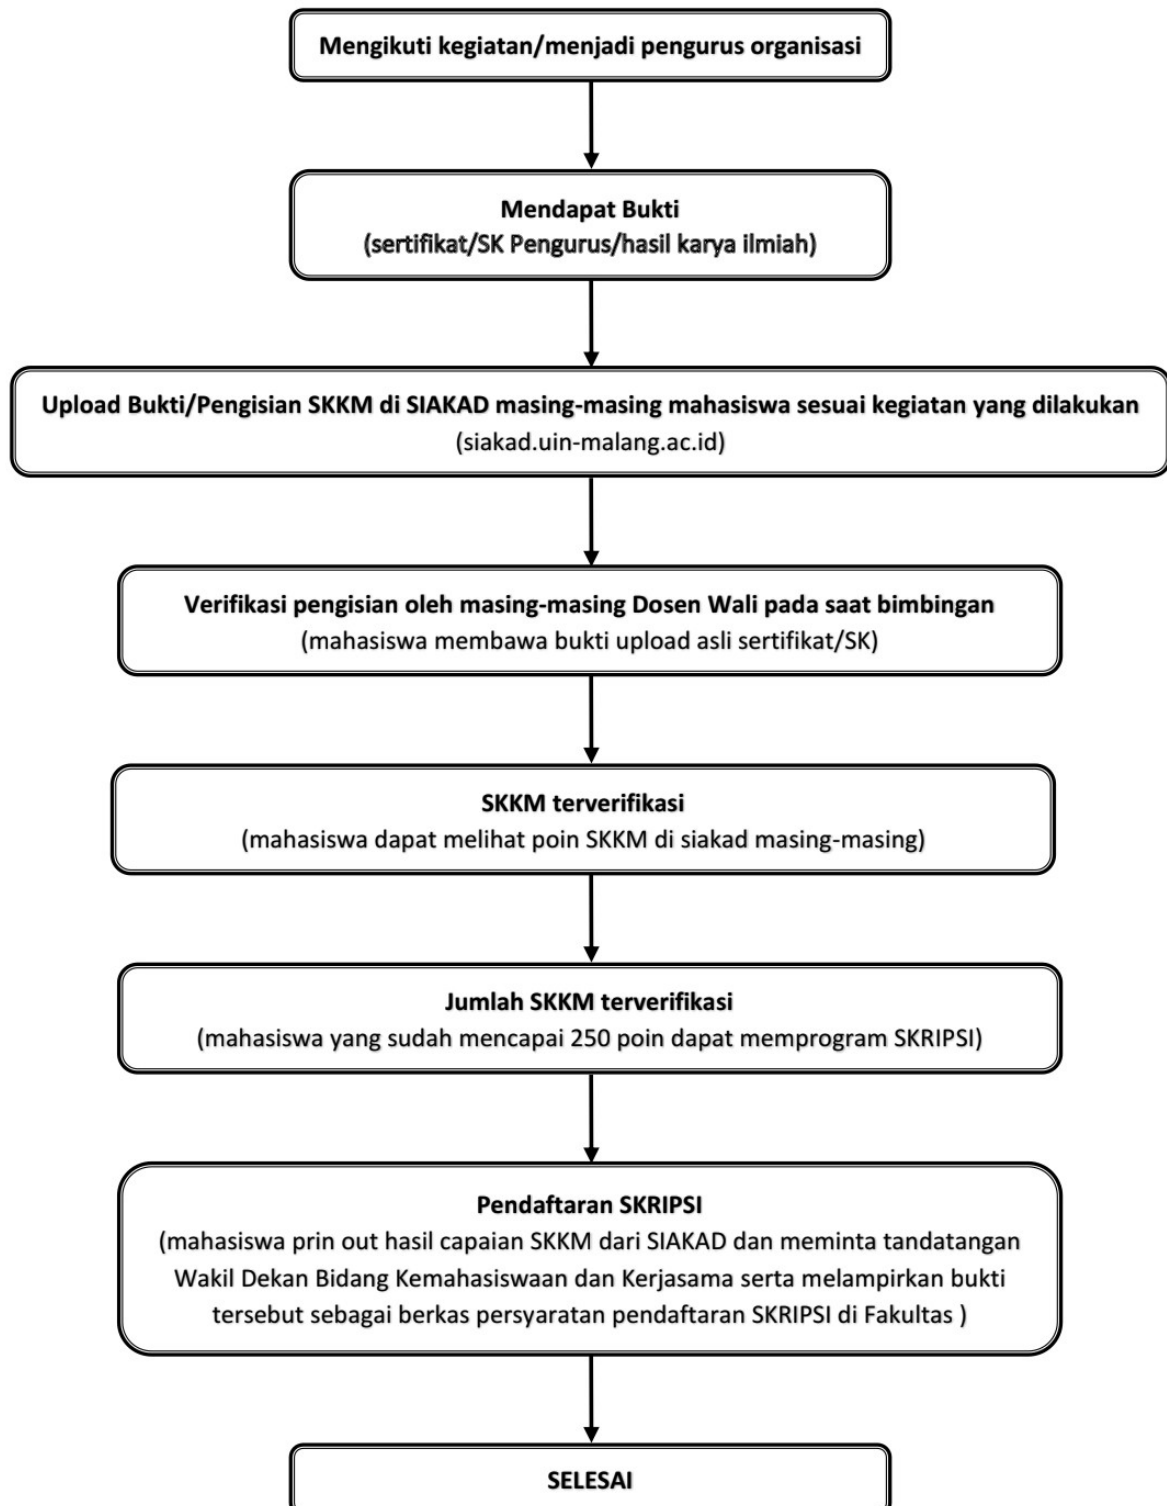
Mengikuti kegiatan/menjadi pengurus organisasi

Mendapat Bukti
(sertifikat/SK Pengurus/hasil karya ilmiah)

Upload Bukti/Pengisian SKKM di SIAKAD masing-masing mahasiswa sesuai kegiatan yang dilakukan
(siakad.uin-malang.ac.id)

Verifikasi pengisian oleh masing-masing Dosen Wali pada saat bimbingan
(mahasiswa membawa bukti upload asli sertifikat/SK)

SKKM terverifikasi
(mahasiswa dapat melihat poin SKKM di siakad masing-masing)

Jumlah SKKM terverifikasi
(mahasiswa yang sudah mencapai 250 poin dapat memprogram SKRIPSI)

Pendaftaran SKRIPSI
(mahasiswa prin out hasil capaian SKKM dari SIAKAD dan meminta tandatangan Wakil Dekan Bidang Kemahasiswaan dan Kerjasama serta melampirkan bukti tersebut sebagai berkas persyaratan pendaftaran SKRIPSI di Fakultas )

SELESAI